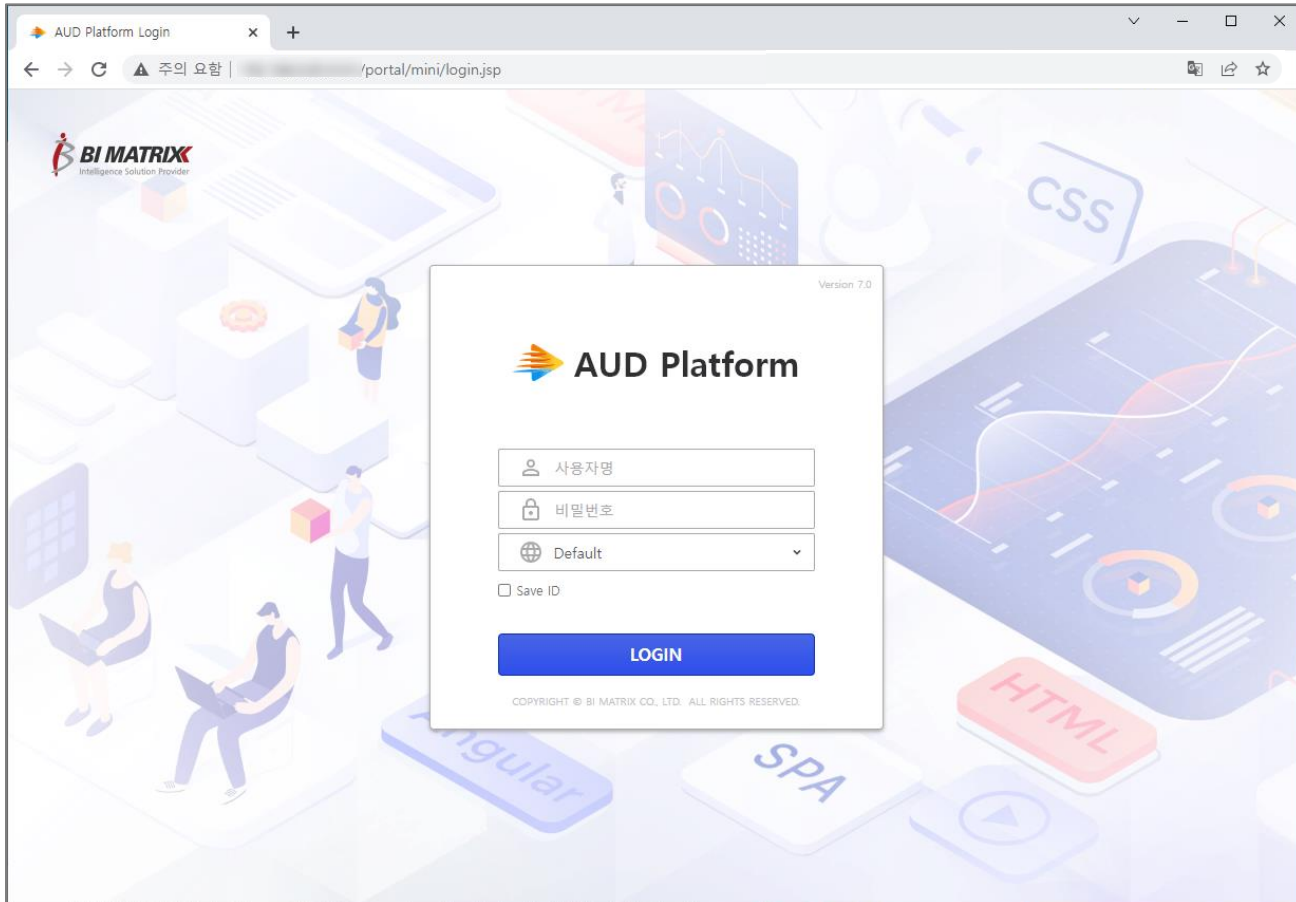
AUD Platform Login

주의 요함 | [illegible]/portal/mini/login.jsp

BI MATRIX
Intelligence Solution Provider

CSS

Version 7.0

AUD Platform

사용자명

비밀번호

Default

Save ID

LOGIN

COPYRIGHT © BI MATRIX CO., LTD. ALL RIGHTS RESERVED.

Angular

SPA

HTML